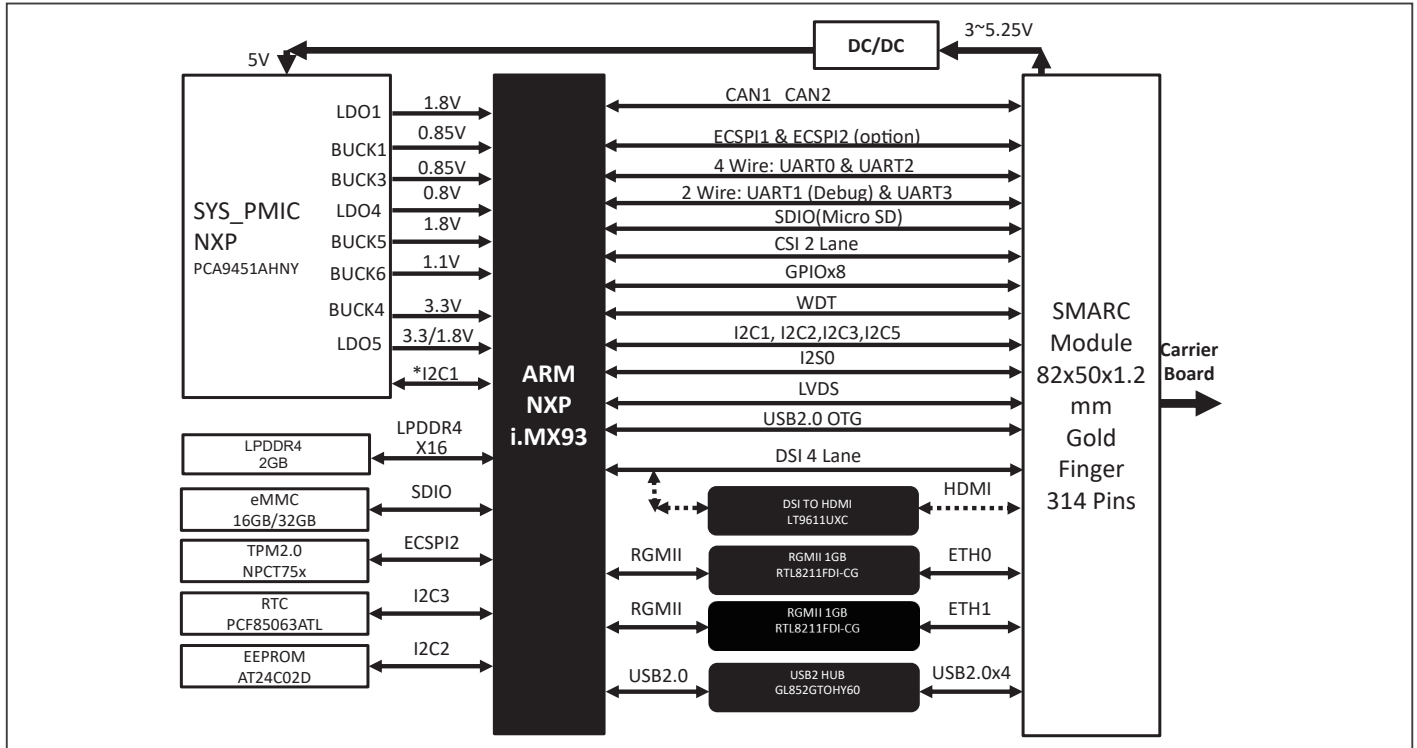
DC/DC
3~5.25V
5V

SYS_PMIC
NXP
PCA9451AHNY

LDO1
BUCK1
BUCK3
LDO4
BUCK5
BUCK6
BUCK4
LDO5

1.8V
0.85V
0.85V
0.8V
1.8V
1.1V
3.3V
3.3/1.8V
*I2C1

LPDDR4
2GB
LPDDR4
X16

eMMC
16GB/32GB
SDIO

TPM2.0
NPCT75x
ECSPI2

RTC
PCF85063ATL
I2C3

EEPROM
AT24C02D
I2C2

ARM
NXP
i.MX93

CAN1 CAN2
ECSPI1 & ECSPI2 (option)
4 Wire: UART0 & UART2
2 Wire: UART1 (Debug) & UART3
SDIO(Micro SD)
CSI 2 Lane
GPIOx8
WDT
I2C1, I2C2,I2C3,I2C5
I2S0
LVDS
USB2.0 OTG
DSI 4 Lane

DSI TO HDMI
LT9611UXC
HDMI

RGMII
RGMII 1GB
RTL8211FDI-CG
ETH0

RGMII
RGMII 1GB
RTL8211FDI-CG
ETH1

USB2.0
USB2 HUB
GL852GTOHY60
USB2.0x4

SMARC
Module
82x50x1.2
mm
Gold
Finger
314 Pins

Carrier
Board